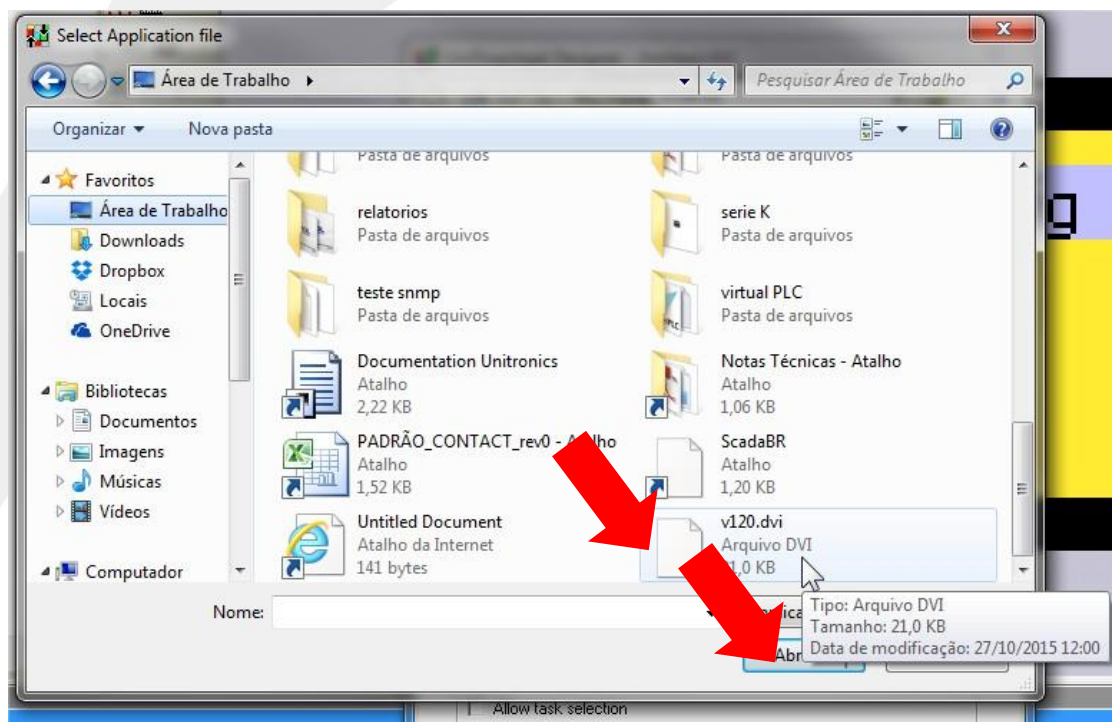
Select Application file

Área de Trabalho ▸

Pesquisar Área de Trabalho

Organizar ▾ Nova pasta

Favoritos
Área de Trabalho
Downloads
Dropbox
Locais
OneDrive

Bibliotecas
Documentos
Imagens
Músicas
Vídeos

Computador

Pasta de arquivos
Pasta de arquivos

relatorios
Pasta de arquivos

serie K
Pasta de arquivos

teste snmp
Pasta de arquivos

virtual PLC
Pasta de arquivos

Documentation Unitronics
Atalho
2,22 KB

Notas Técnicas - Atalho
Atalho
1,06 KB

PADRÃO_CONTACT_rev0 - Atalho
Atalho
1,52 KB

ScadaBR
Atalho
1,20 KB

Untitled Document
Atalho da Internet
141 bytes

v120.dvi
Arquivo DVI
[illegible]1,0 KB

Nome:

Tipo: Arquivo DVI
Tamanho: 21,0 KB
Data de modificação: 27/10/2015 12:00

Abr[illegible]

Allow task selection